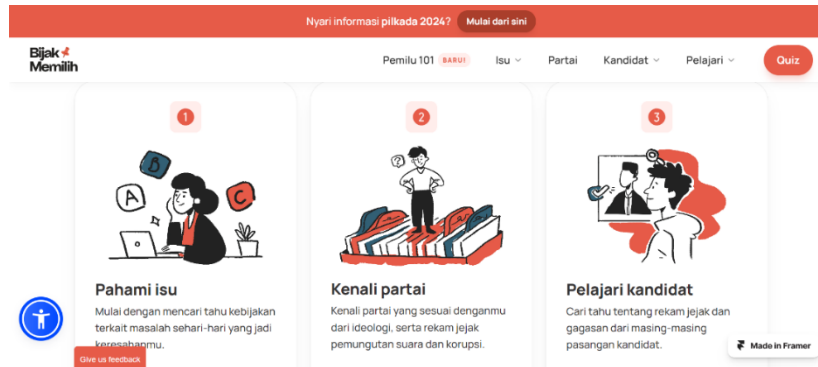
Nyari informasi pilkada 2024? Mulai dari sini

Bijak Memilih

Pemilu 101 BARU! Isu Partai Kandidat Pelajari Quiz

1

A B C

Pahami isu

Mulai dengan mencari tahu kebijakan terkait masalah sehari-hari yang jadi keresahanmu.

2

Kenali partai

Kenali partai yang sesuai denganmu dari ideologi, serta rekam jejak pemungutan suara dan korupsi.

3

Pelajari kandidat

Cari tahu tentang rekam jejak dan gagasan dari masing-masing pasangan kandidat.

Give us feedback

Made in Framer